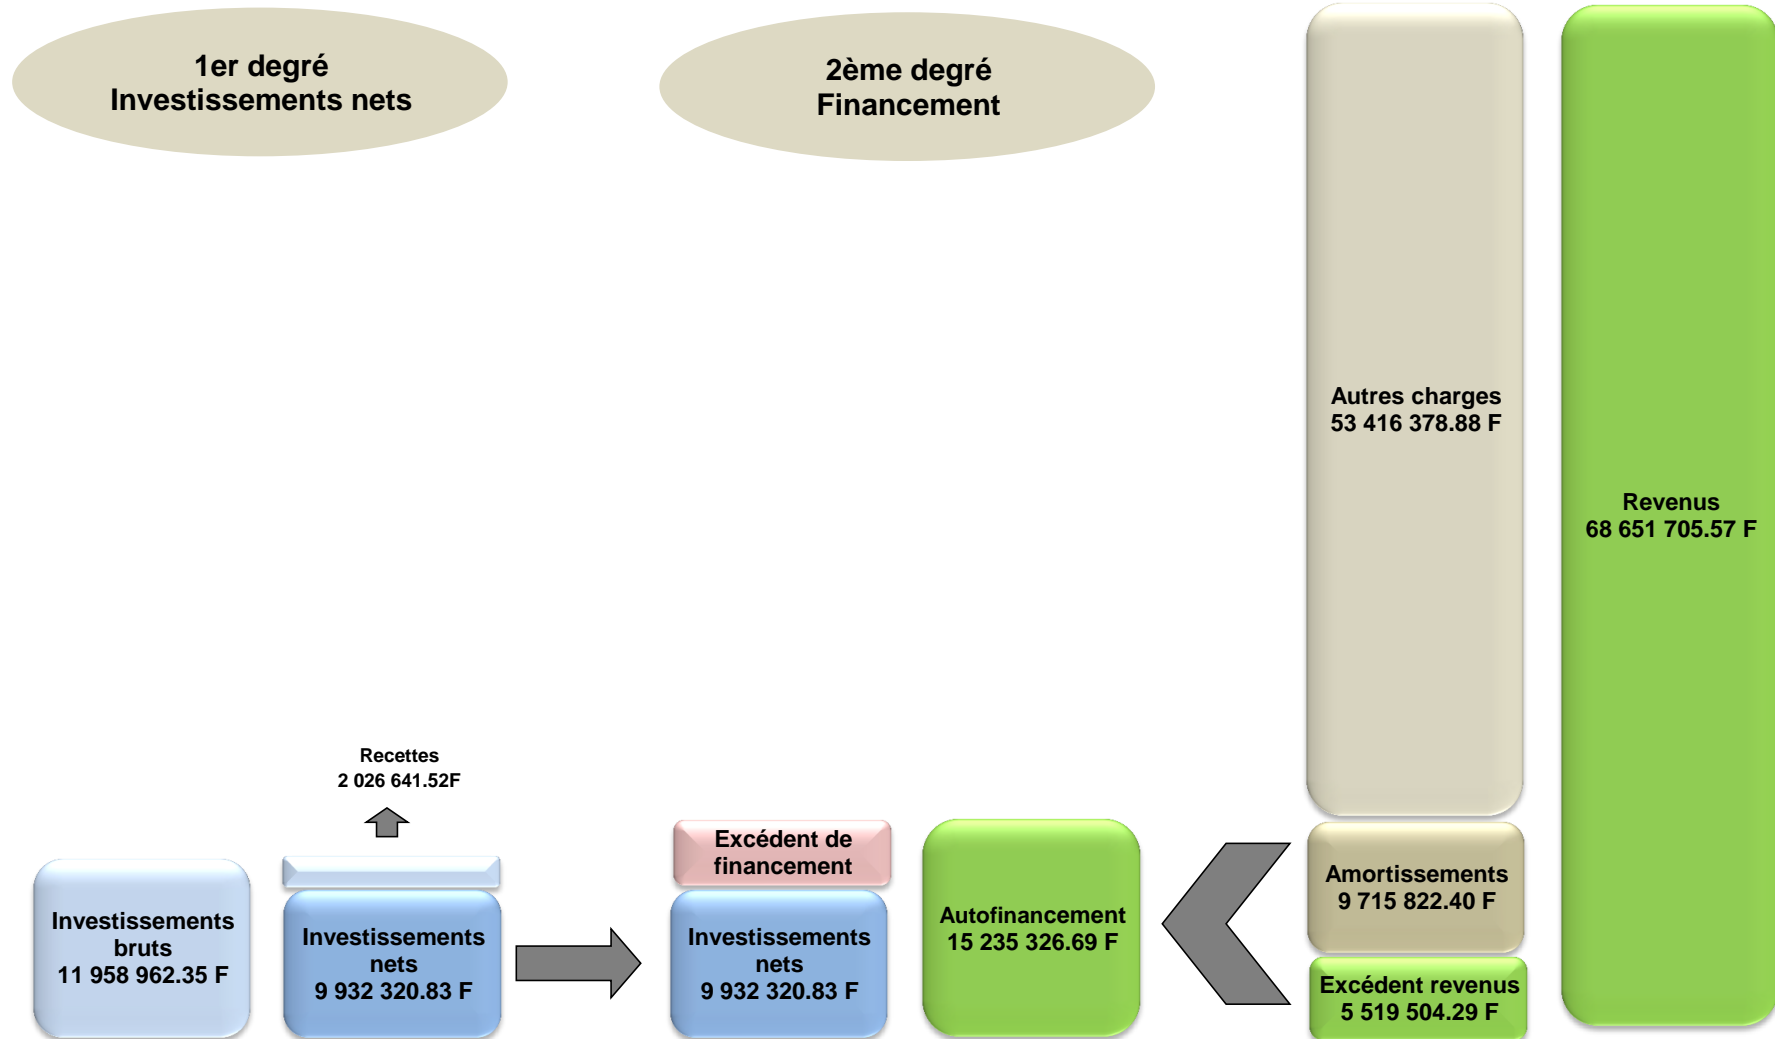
1er degré
Investissements nets

2ème degré
Financement

Autres charges
53 416 378.88 F

Revenus
68 651 705.57 F

Recettes
2 026 641.52F

Excédent de financement

Investissements bruts
11 958 962.35 F

Investissements nets
9 932 320.83 F

Investissements nets
9 932 320.83 F

Autofinancement
15 235 326.69 F

Amortissements
9 715 822.40 F

Excédent revenus
5 519 504.29 F